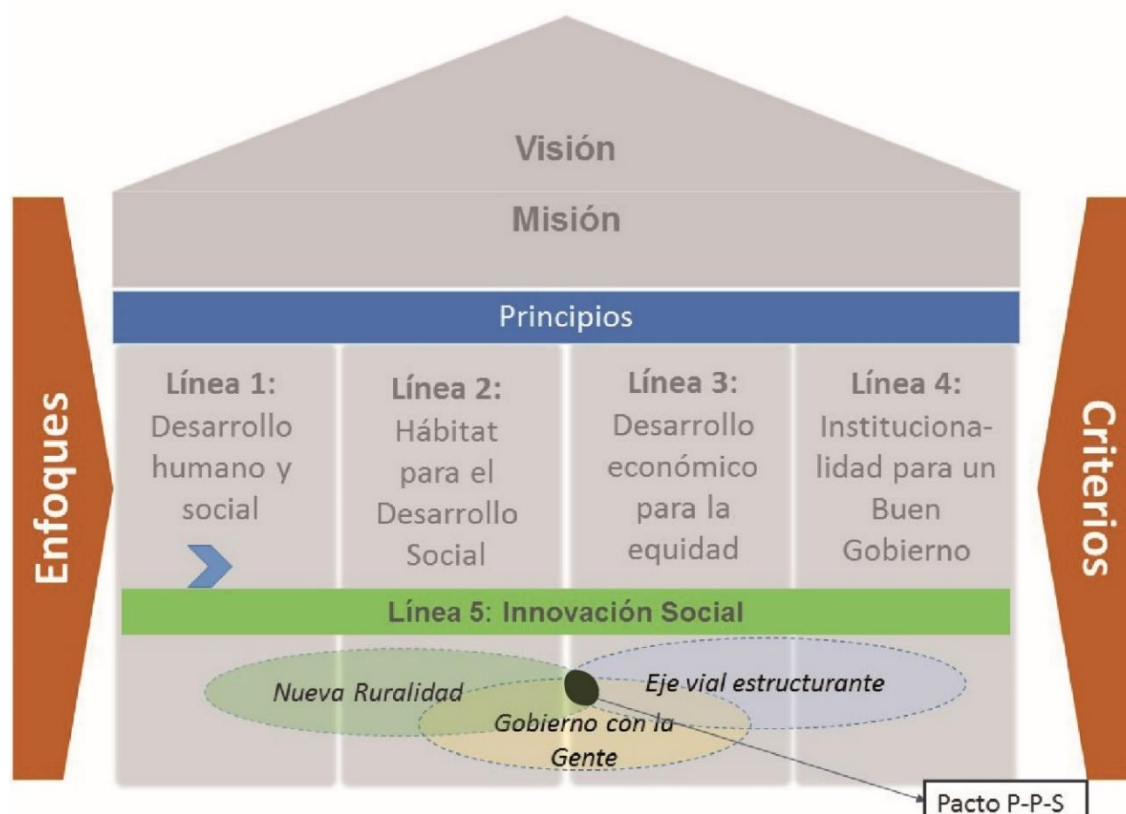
Visión

Misión

Principios

Enfoques

Línea 1: Desarrollo humano y social

Línea 2: Hábitat para el Desarrollo Social

Línea 3: Desarrollo económico para la equidad

Línea 4: Instituciona-lidad para un Buen Gobierno

Criterios

Línea 5: Innovación Social

Nueva Ruralidad

Eje vial estructurante

Gobierno con la Gente

Pacto P-P-S